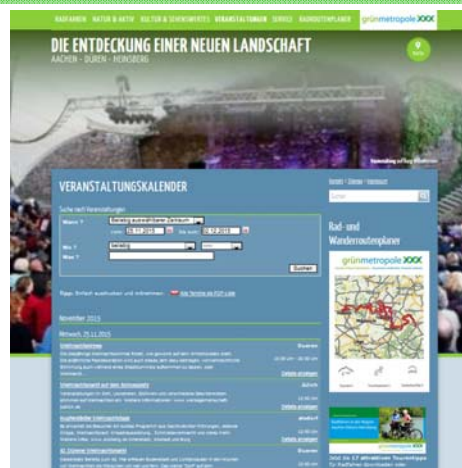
RADFAHREN NATUR & AKTIV KULTUR & SEHENSWERTES VERANSTALTUNGEN SERVICE RADROUTENPLANER grünmetropole

DIE ENTDECKUNG EINER NEUEN LANDSCHAFT
AACHEN - DÜREN - HEINSBERG

VERANSTALTUNGSKALENDER

Suche nach Veranstaltungen

Wann ?
von: 25.11.2015 bis zum: 02.12.2015

Wo ?

Was ?

Suchen

November 2015

Mittwoch, 25.11.2015

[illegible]

Einzelheiten anzeigen

Rad- und Wanderroutenplaner

grünmetropole